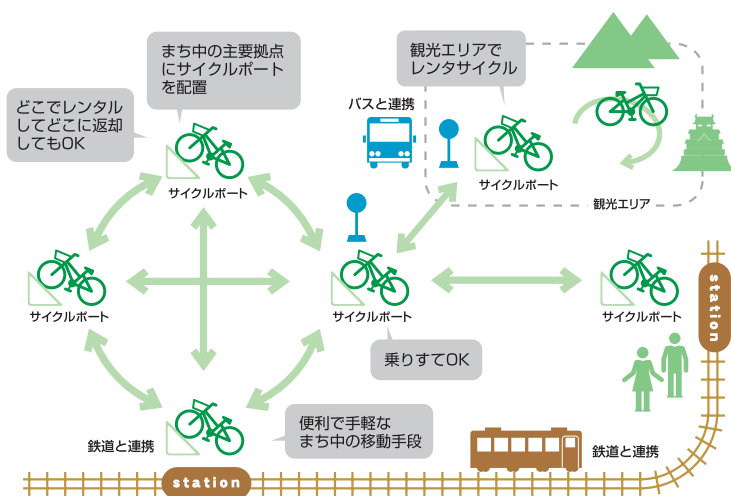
まち中の主要拠点にサイクルポートを配置

どこでレンタルしてどこに返却してもOK

観光エリアでレンタサイクル

バスと連携

サイクルポート

サイクルポート

観光エリア

サイクルポート

サイクルポート

サイクルポート

station

乗りすてOK

鉄道と連携

便利で手軽なまち中の移動手段

鉄道と連携

station